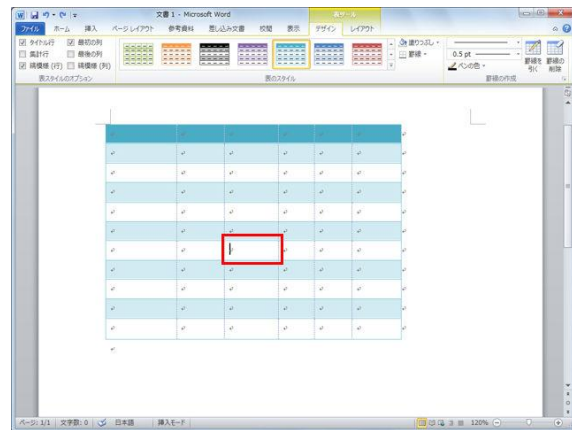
文書 1 - Microsoft Word

表ツール

ファイル ホーム 挿入 ページ レイアウト 参考資料 差し込み文書 校閲 表示 デザイン レイアウト

タイトル行 最初の列
集計行 最後の列
縞模様 (行) 縞模様 (列)

表スタイルのオプション

表のスタイル

塗りつぶし
罫線

0.5 pt
ペンの色

罫線を引く 罫線の削除

罫線の作成

ページ: 1/1 文字数: 0 日本語 挿入モード 120%